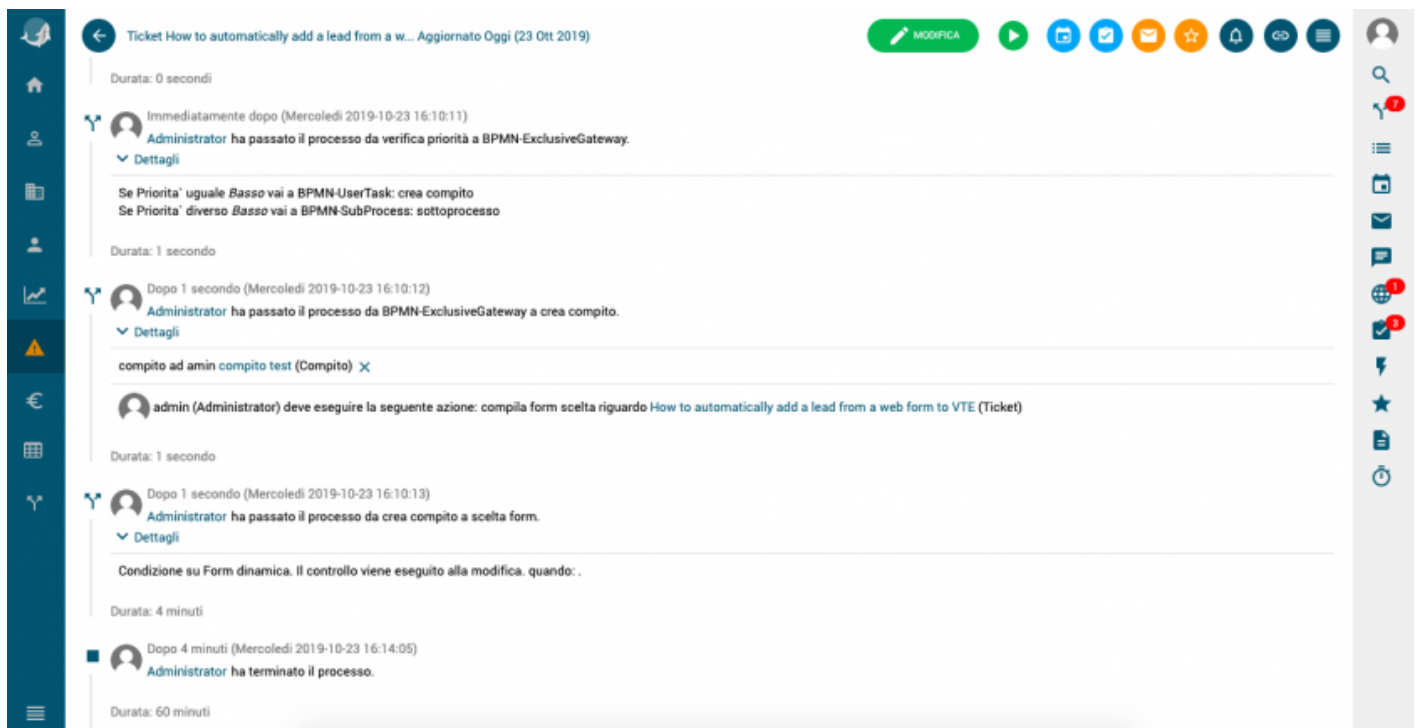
Ticket How to automatically add a lead from a w... Aggiornato Oggi (23 Ott 2019)

MODIFICA

7
1
3

Durata: 0 secondi

Immediatamente dopo (Mercoledi 2019-10-23 16:10:11)
Administrator ha passato il processo da verifica priorità a BPMN-ExclusiveGateway.
Dettagli

Se Priorita` uguale *Basso* vai a BPMN-UserTask: crea compito
Se Priorita` diverso *Basso* vai a BPMN-SubProcess: sottoprocesso

Durata: 1 secondo

Dopo 1 secondo (Mercoledi 2019-10-23 16:10:12)
Administrator ha passato il processo da BPMN-ExclusiveGateway a crea compito.
Dettagli

compito ad amin compito test (Compito)

admin (Administrator) deve eseguire la seguente azione: compila form scelta riguardo How to automatically add a lead from a web form to VTE (Ticket)

Durata: 1 secondo

Dopo 1 secondo (Mercoledi 2019-10-23 16:10:13)
Administrator ha passato il processo da crea compito a scelta form.
Dettagli

Condizione su Form dinamica. Il controllo viene eseguito alla modifica. quando: .

Durata: 4 minuti

Dopo 4 minuti (Mercoledi 2019-10-23 16:14:05)
Administrator ha terminato il processo.

Durata: 60 minuti